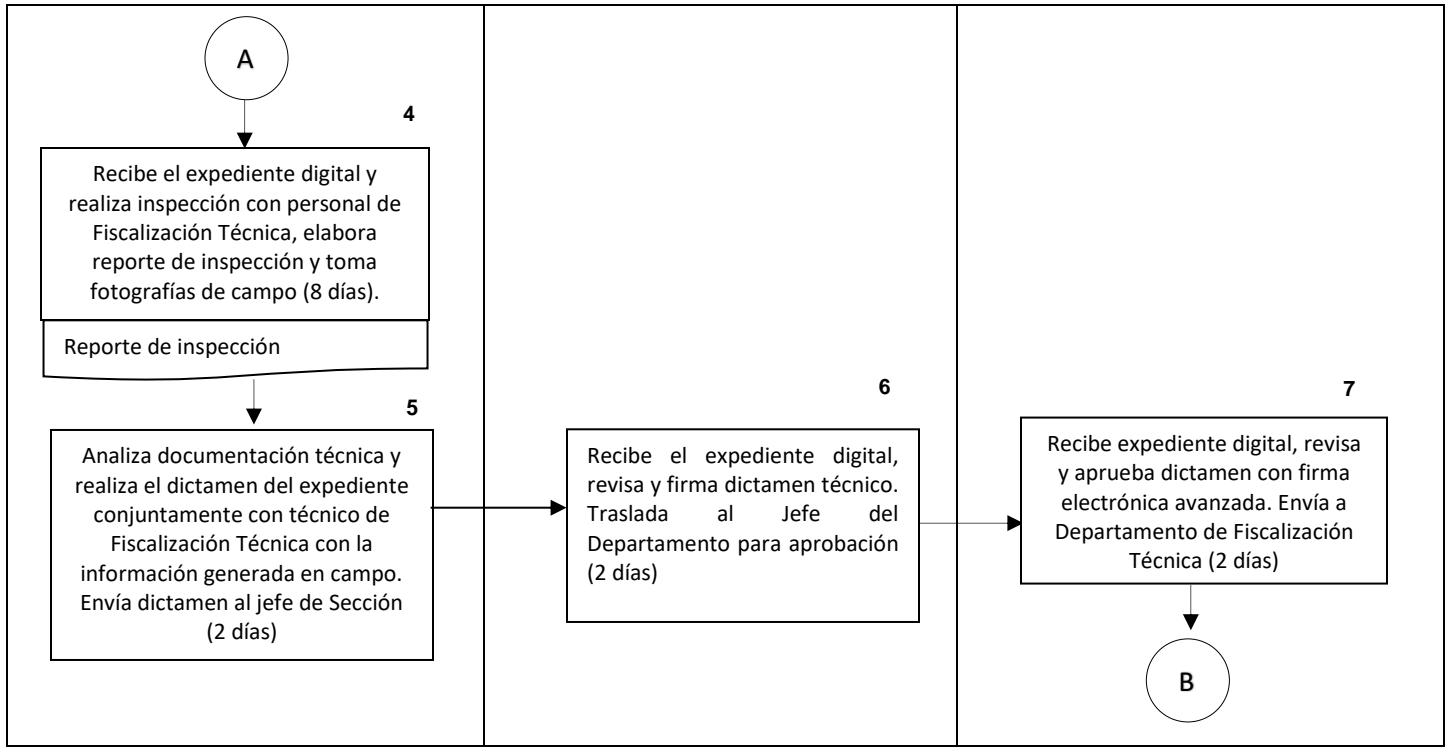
A

4

Recibe el expediente digital y realiza inspección con personal de Fiscalización Técnica, elabora reporte de inspección y toma fotografías de campo (8 días).

Reporte de inspección

5

Analiza documentación técnica y realiza el dictamen del expediente conjuntamente con técnico de Fiscalización Técnica con la información generada en campo. Envía dictamen al jefe de Sección (2 días)

6

Recibe el expediente digital, revisa y firma dictamen técnico. Traslada al Jefe del Departamento para aprobación (2 días)

7

Recibe expediente digital, revisa y aprueba dictamen con firma electrónica avanzada. Envía a Departamento de Fiscalización Técnica (2 días)

B